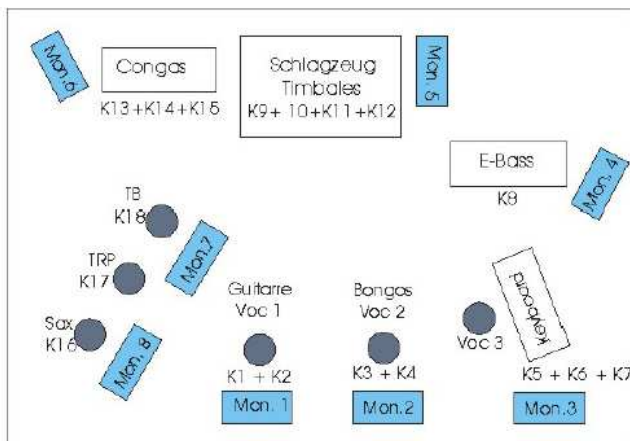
Mon. 6

Congas
K13+K14+K15

Schlagzeug
Timbales
K9+ 10+K11+K12

Mon. 5

E-Bass
K8

Mon. 4

TB
K18

Mon.7

TRP
K17

Sax
K16

Mon. 8

Guitarre
Voc 1

Bongos
Voc 2

Keyboard

Voc 3

K1 + K2

K3 + K4

K5 + K6 + K7

Mon. 1

Mon.2

Mon.3